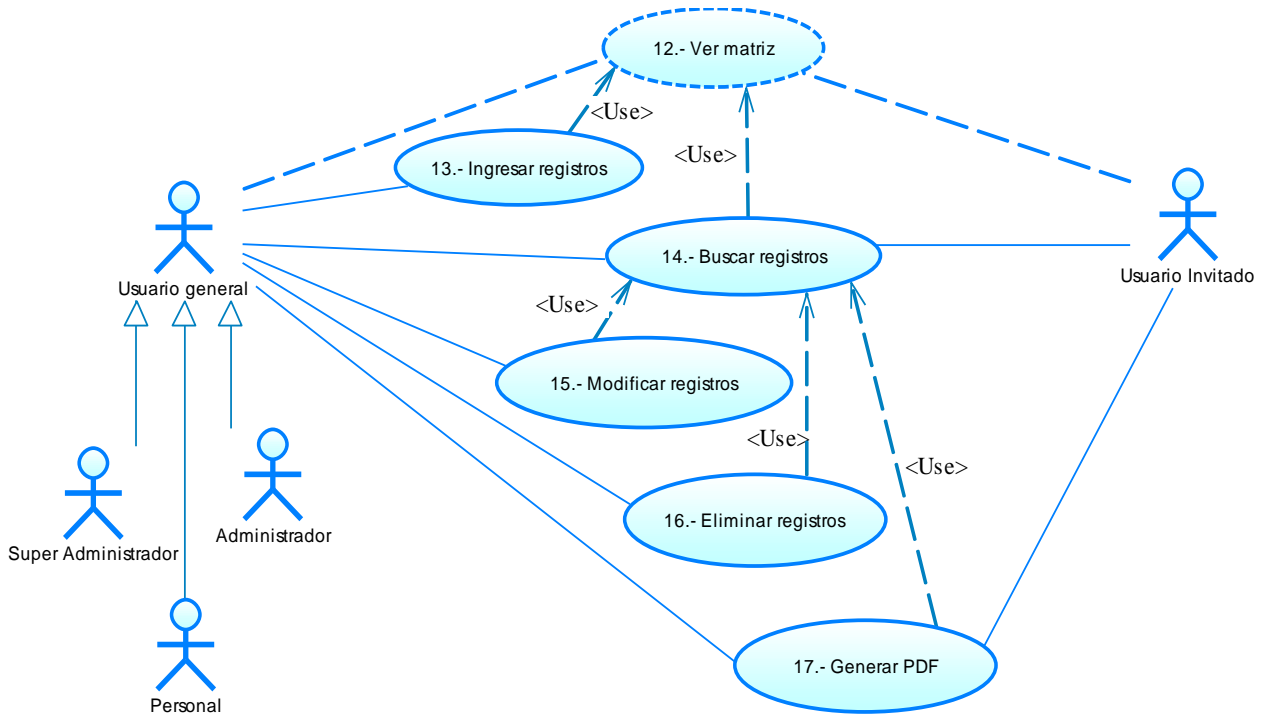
12.- Ver matriz

<Use>

<Use>

13.- Ingresar registros

Usuario general

14.- Buscar registros

Usuario Invitado

<Use>

15.- Modificar registros

<Use>

<Use>

16.- Eliminar registros

Super Administrador

Administrador

17.- Generar PDF

Personal